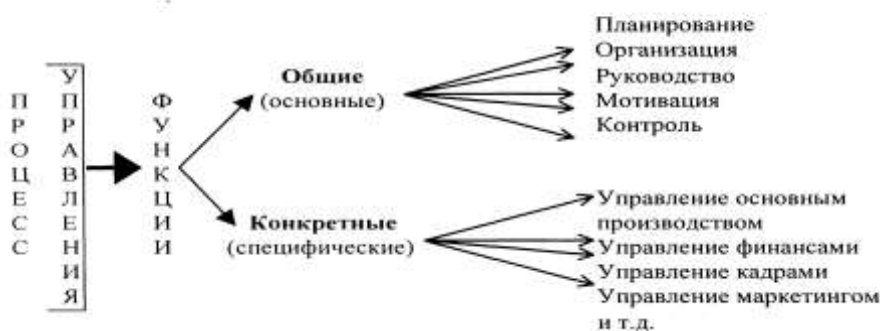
ПРОЦЕСС УПРАВЛЕНИЯ

ФУНКЦИИ

**Общие** (основные)

Планирование
Организация
Руководство
Мотивация
Контроль

**Конкретные** (специфические)

Управление основным производством
Управление финансами
Управление кадрами
Управление маркетингом
и т.д.